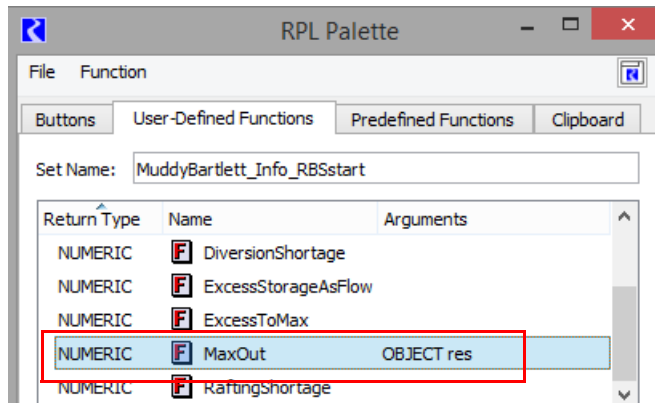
RPL Palette

File Function

Buttons | User-Defined Functions | Predefined Functions | Clipboard

Set Name: MuddyBartlett_Info_RBSstart

| Return Type | Name | Arguments |
|---|---|---|
| NUMERIC | F DiversionShortage | |
| NUMERIC | F ExcessStorageAsFlow | |
| NUMERIC | F ExcessToMax | |
| NUMERIC | F MaxOut | OBJECT res |
| NUMERIC | F RaftingShortage | |